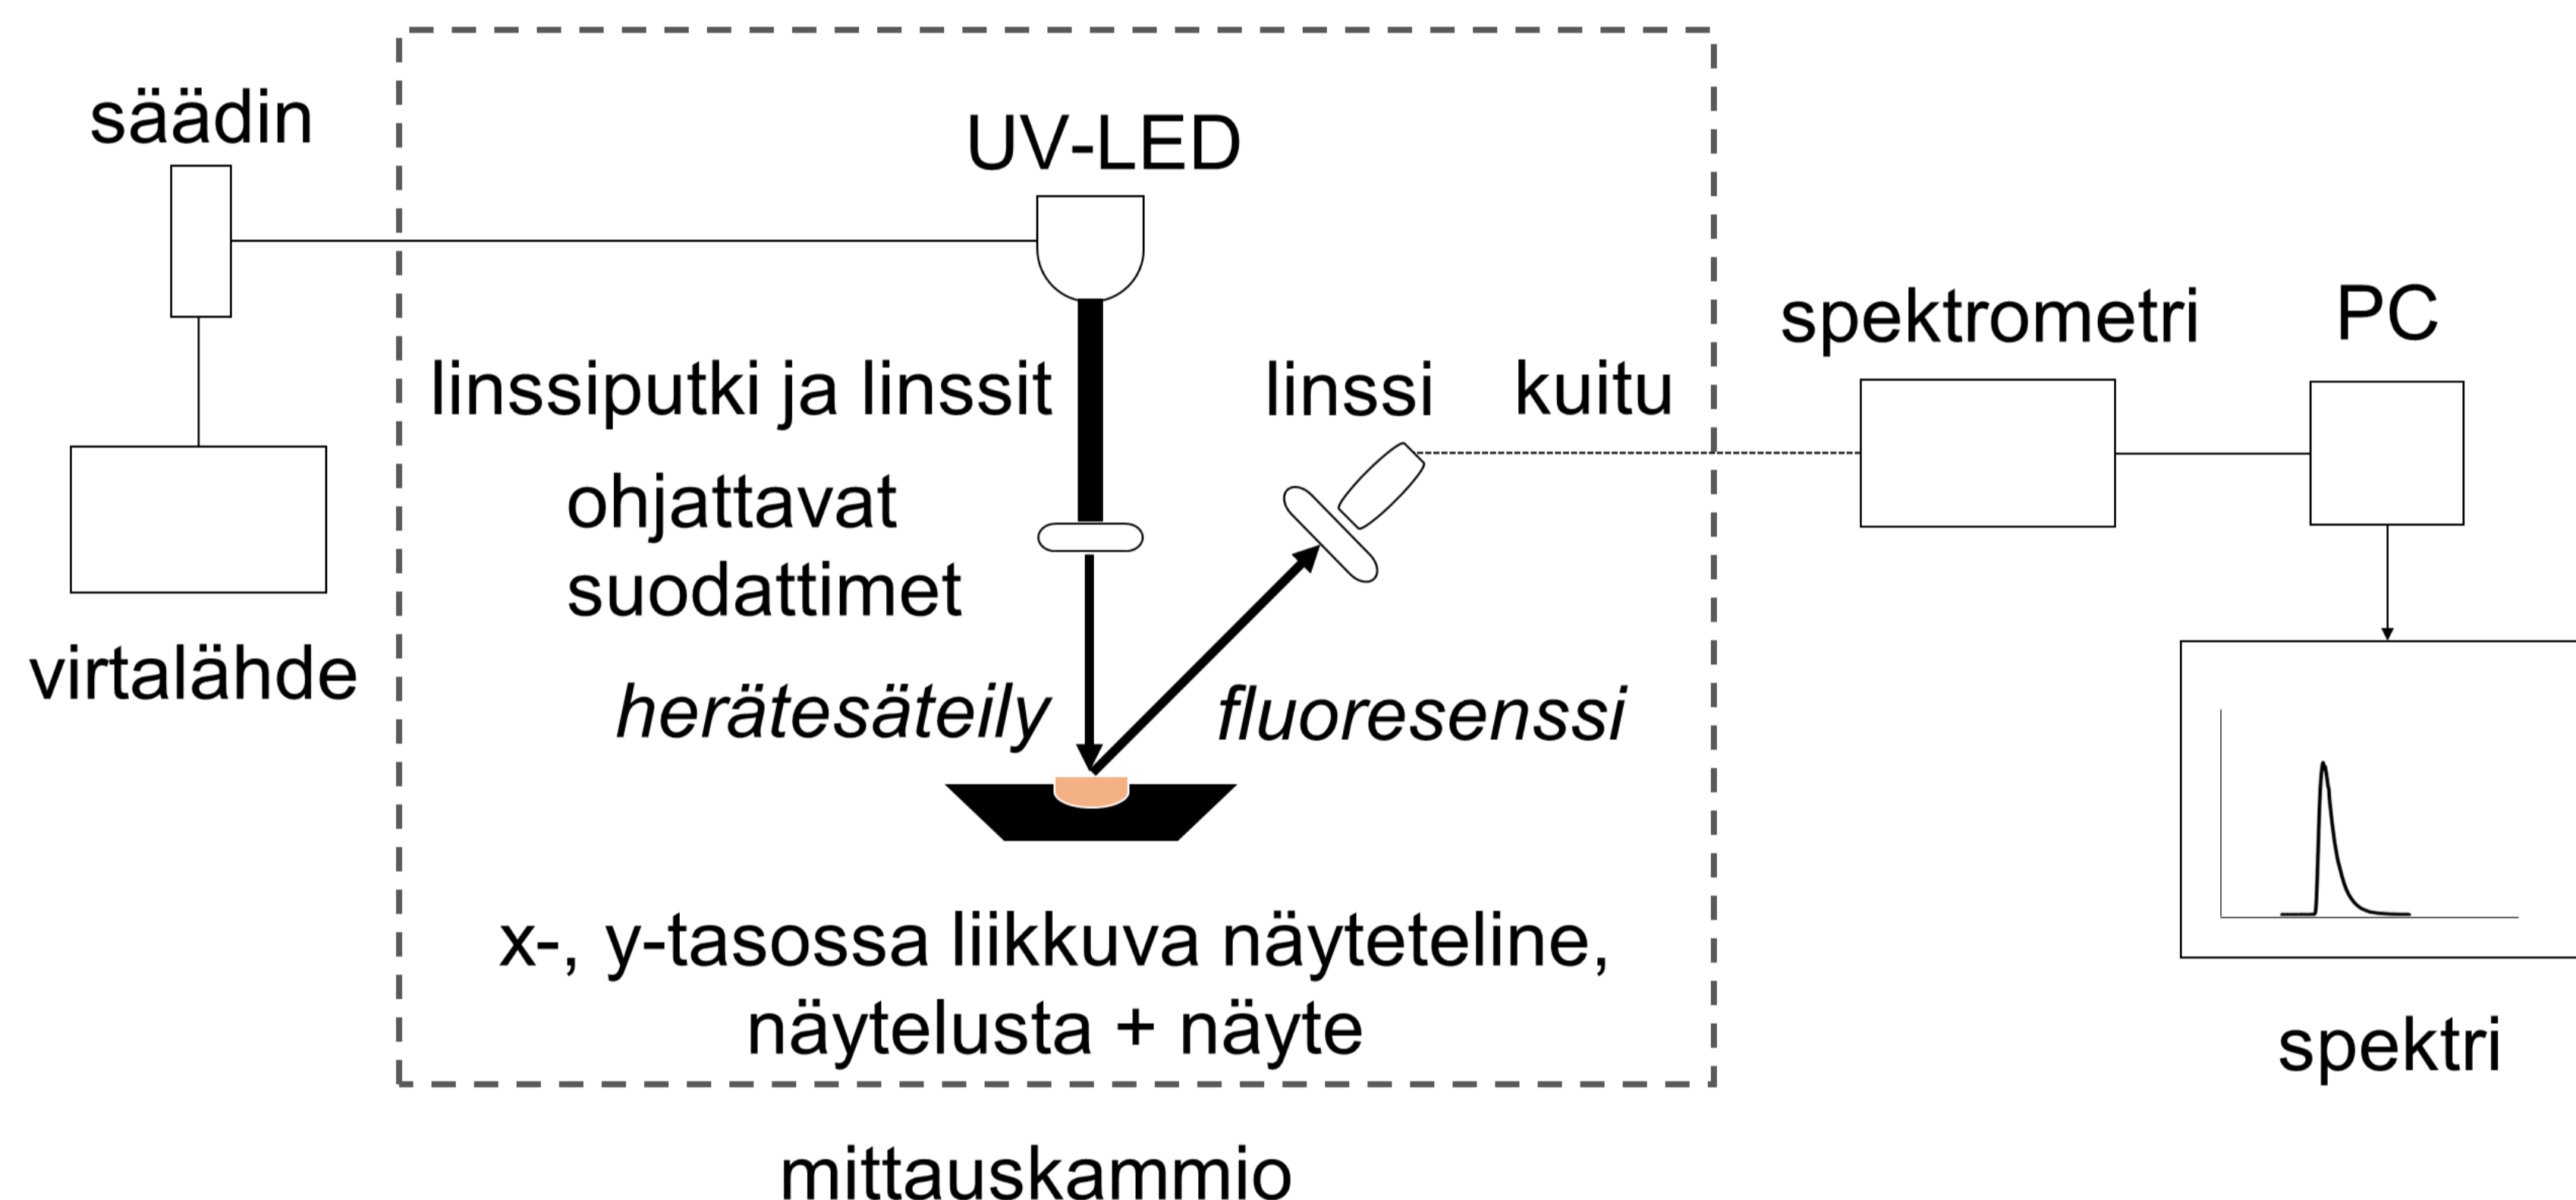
säädin

UV-LED

virtalähde

linssiputki ja linssit

ohjattavat suodattimet

herätesäteily

linssi

kuitu

fluoresenssi

spektrometri

PC

x-, y-tasossa liikkuva näyteteline, näytelusta + näyte

spektri

mittauskammio